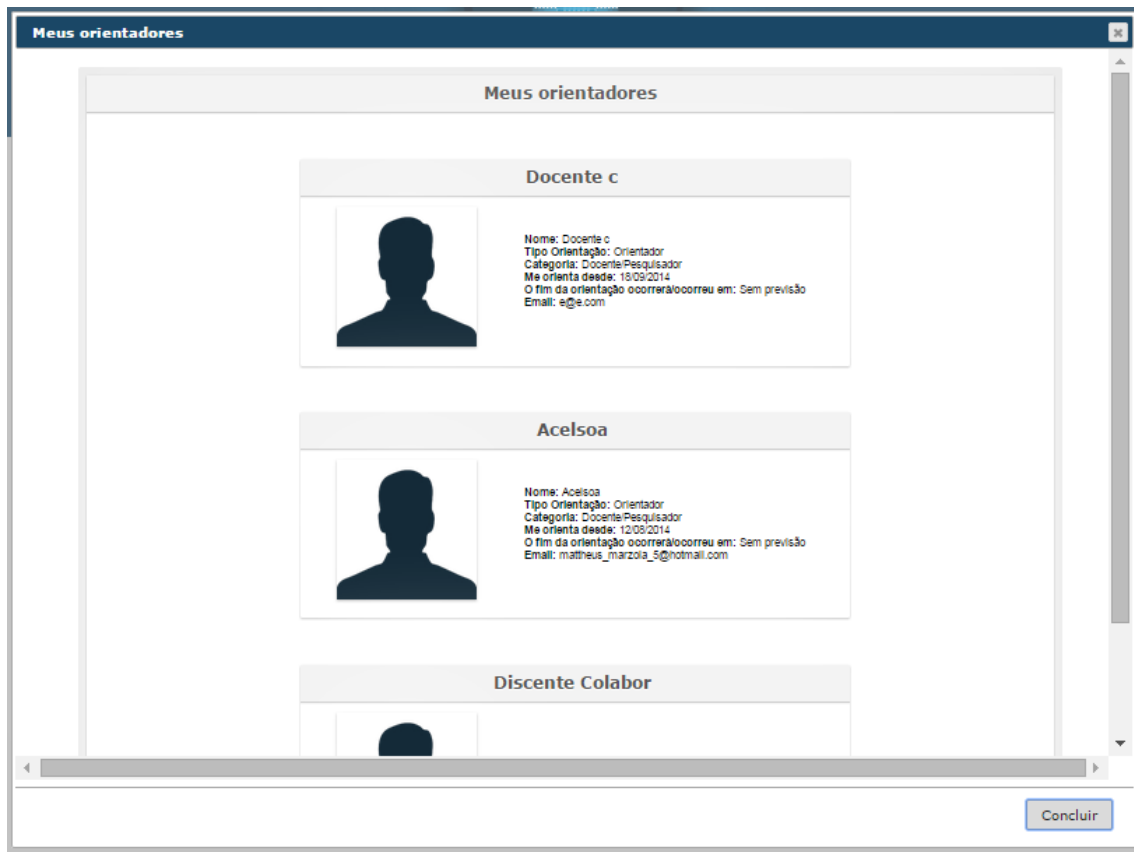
Meus orientadores

Meus orientadores

Docente c

Nome: Docente c
Tipo Orientação: Orientador
Categoria: Docente/Pesquisador
Me orienta desde: 18/09/2014
O fim da orientação ocorrerá/ocorreu em: Sem previsão
Email: e@e.com

Acelsoa

Nome: Acelsoa
Tipo Orientação: Orientador
Categoria: Docente/Pesquisador
Me orienta desde: 12/08/2014
O fim da orientação ocorrerá/ocorreu em: Sem previsão
Email: mattheus_marzola_5@hotmail.com

Discente Colabor

Concluir